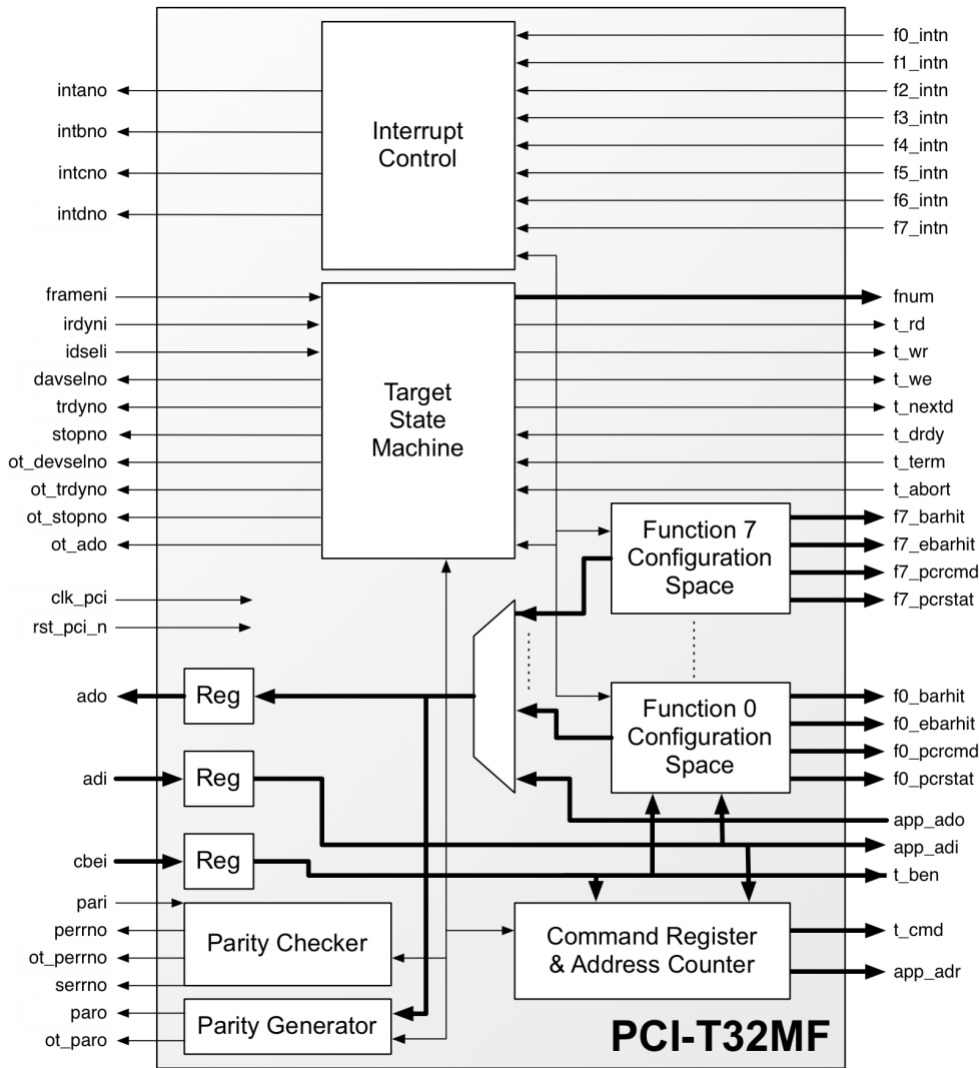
intano
intbno
intcno
intdno

Interrupt Control

f0_intn
f1_intn
f2_intn
f3_intn
f4_intn
f5_intn
f6_intn
f7_intn

frameni
irdyni
idseli
davselno
trdyno
stopno
ot_devselno
ot_trdyno
ot_stopno
ot_ado

Target State Machine

fnum
t_rd
t_wr
t_we
t_nextd
t_drdy
t_term
t_abort

Function 7 Configuration Space

f7_barhit
f7_ebarhit
f7_pcrcmd
f7_pcrstat

clk_pci
rst_pci_n

ado
Reg
adi
Reg
cbei
Reg

Function 0 Configuration Space

f0_barhit
f0_ebarhit
f0_pcrcmd
f0_pcrstat
app_ado
app_adi
t_ben

pari
perrno
ot_perrno
serrno
paro
ot_paro

Parity Checker
Parity Generator

Command Register & Address Counter

t_cmd
app_adr

PCI-T32MF